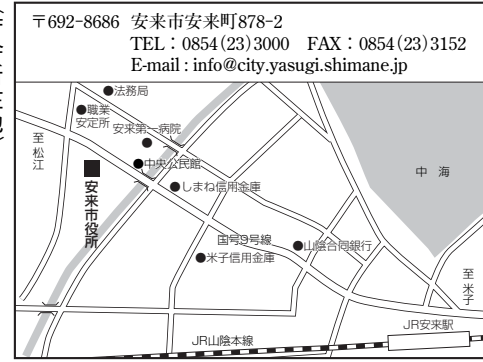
〒692-8686 安来市安来町878-2
TEL：0854(23)3000 FAX：0854(23)3152
E-mail : info@city.yasugi.shimane.jp

法務局
職業安定所
安来第一病院
至松江
中央公民館
安来市役所
しまね信用金庫
中海
国号9号線
山陰合同銀行
米子信用金庫
至米子
JR安来駅
JR山陰本線